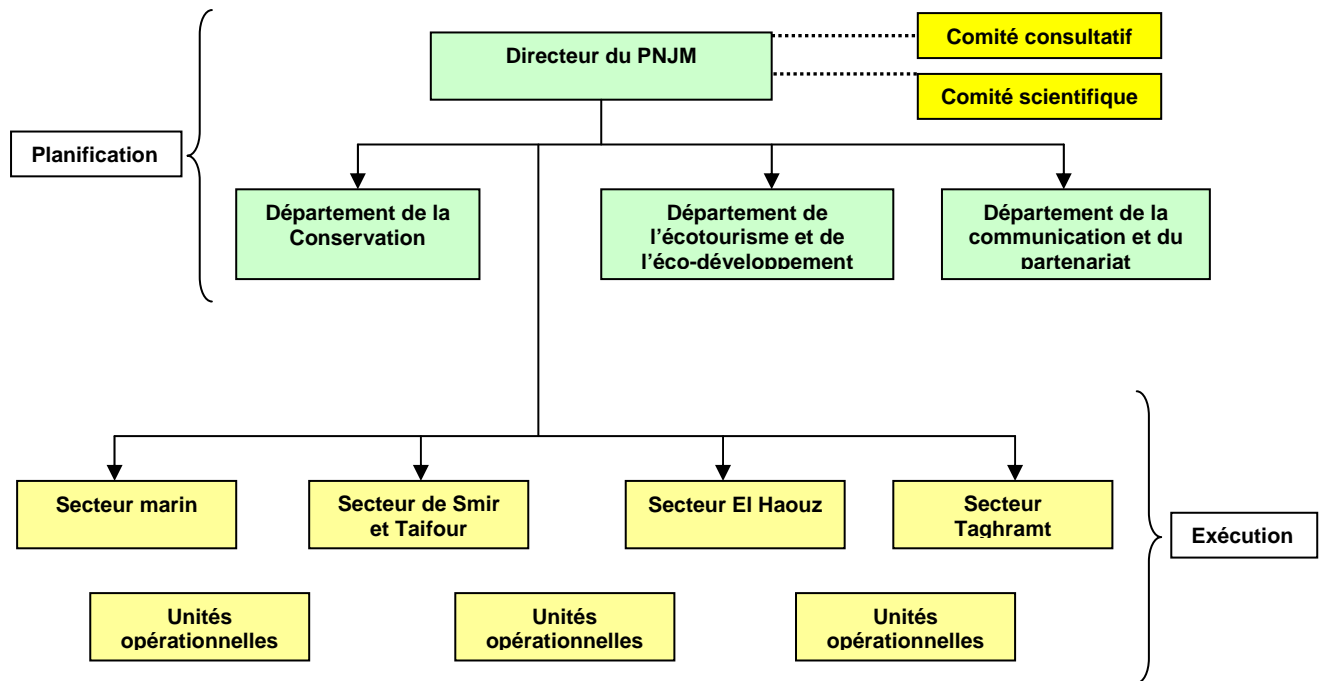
Directeur du PNJM

Comité consultatif

Comité scientifique

Planification

Département de la Conservation

Département de l'écotourisme et de l'éco-développement

Département de la communication et du partenariat

Secteur marin

Secteur de Smir et Taifour

Secteur El Haouz

Secteur Taghramt

Exécution

Unités opérationnelles

Unités opérationnelles

Unités opérationnelles